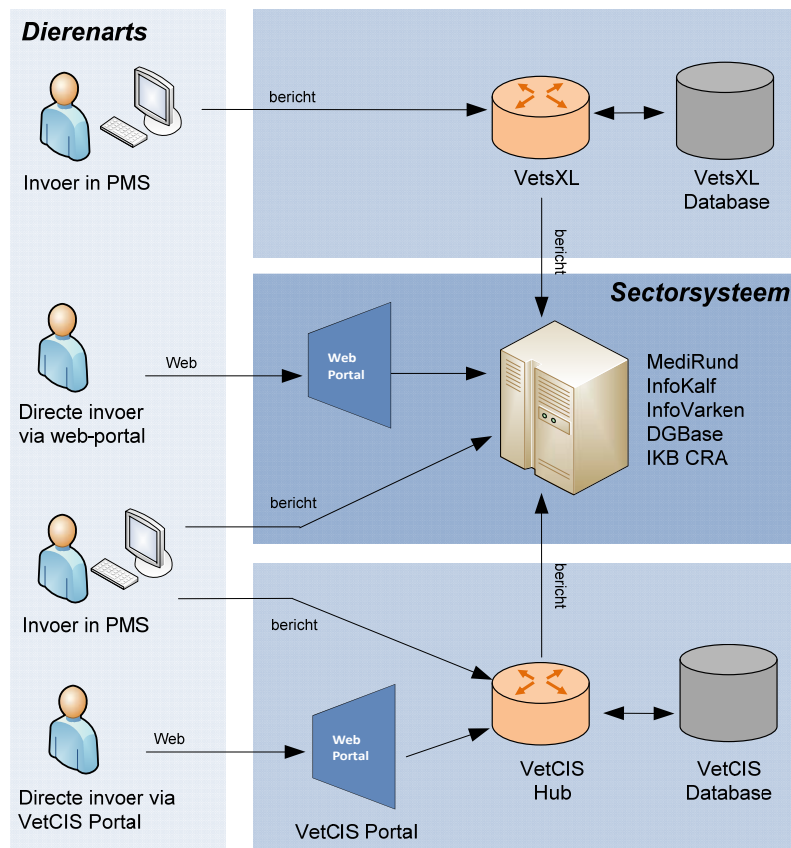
Dierenarts

Invoer in PMS

bericht

VetsXL

VetsXL Database

bericht

Sectorsysteem

Web

Web Portal

MediRund
InfoKalf
InfoVarken
DGBase
IKB CRA

Directe invoer via web-portal

bericht

Invoer in PMS

bericht

bericht

Web

Web Portal

VetCIS Hub

VetCIS Database

Directe invoer via VetCIS Portal

VetCIS Portal